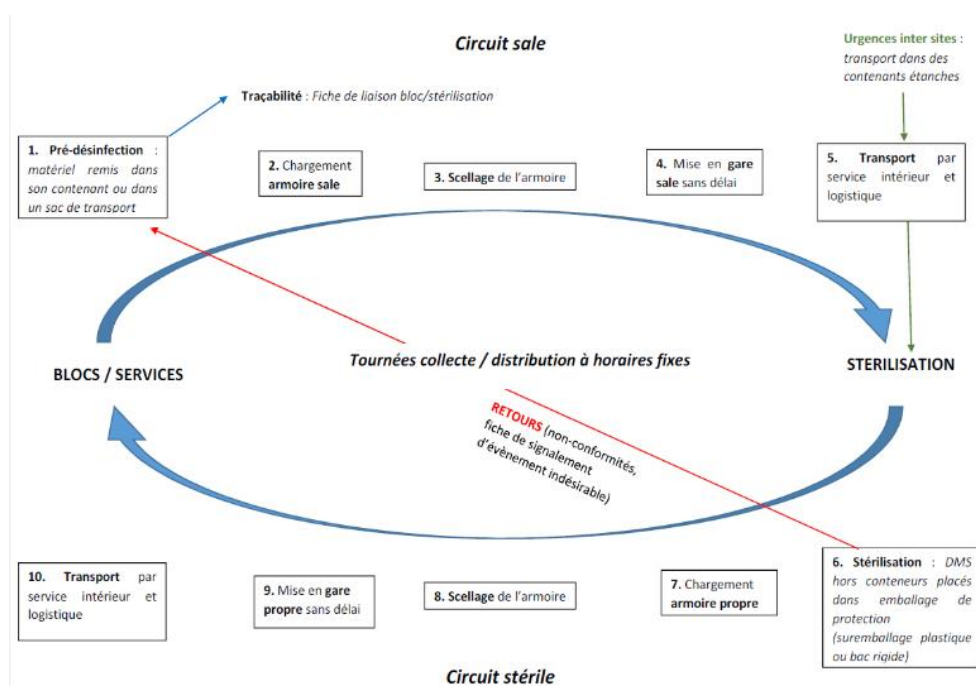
Circuit sale

Urgences inter sites : transport dans des contenants étanches

Traçabilité : Fiche de liaison bloc/stérilisation

1. Pré-désinfection : matériel remis dans son contenant ou dans un sac de transport

2. Chargement armoire sale

3. Scellage de l'armoire

4. Mise en gare sale sans délai

5. Transport par service intérieur et logistique

BLOCS / SERVICES

Tournées collecte / distribution à horaires fixes

STERILISATION

RETOURS (non-conformités, fiche de signalement d'évènement indésirable)

10. Transport par service intérieur et logistique

9. Mise en gare propre sans délai

8. Scellage de l'armoire

7. Chargement armoire propre

6. Stérilisation : DMS hors conteneurs placés dans emballage de protection (suremballage plastique ou bac rigide)

Circuit stérile